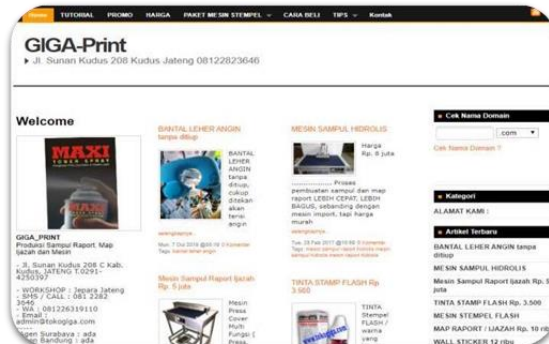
Home TUTORIAL PROMO HARGA PAKET MESIN STEMPEL CARA BELI TIPS Kontak

GIGA-Print
▸ Jl. Sunan Kudus 208 Kudus Jateng 08122823646

Welcome

MAXI

GIGA_PRINT
Produksi Sampul Raport, Map Ijazah dan Mesin

- Jl. Sunan Kudus 208 C Kab. Kudus, JATENG T.0291-4250397

- WORKSHOP : Jepara Jateng
- SMS / CALL : 081 2282 3646
- WA : 081226319110
- Email : admin@tokogiga.com

Agen Surabaya : ada
Agen Bandung : ada

BANTAL LEHER ANGIN tanpa ditiup

BANTAL LEHER ANGIN tanpa ditiup, cukup ditekan akan terisi angin

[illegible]

Mon, 7 Oct 2019 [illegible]
Tags: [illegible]

Mesin Sampul Raport Ijazah Rp. 5 juta

Mesin Press Cover Multi Fungsi ( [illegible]

MESIN SAMPUL HIDROLIS

Harga Rp. 6 juta

.................. Proses pembuatan sampul dan map raport LEBIH CEPAT, LEBIH BAGUS, sebanding dengan mesin import, tapi harga murah

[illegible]

Tue, 28 Feb 2017 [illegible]
Tags: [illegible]

TINTA STAMP FLASH Rp 3.500

TINTA Stempel FLASH / warna yang

Cek Nama Domain

.com

Cek Nama Domain ?

Kategori

ALAMAT KAMI :

Artikel Terbaru

BANTAL LEHER ANGIN tanpa ditiup

MESIN SAMPUL HIDROLIS

Mesin Sampul Raport Ijazah Rp. 5 juta

TINTA STAMP FLASH Rp. 3.500

MESIN STEMPEL FLASH

MAP RAPORT / IJAZAH Rp. 10 ribu

WALL STICKER 12 ribu